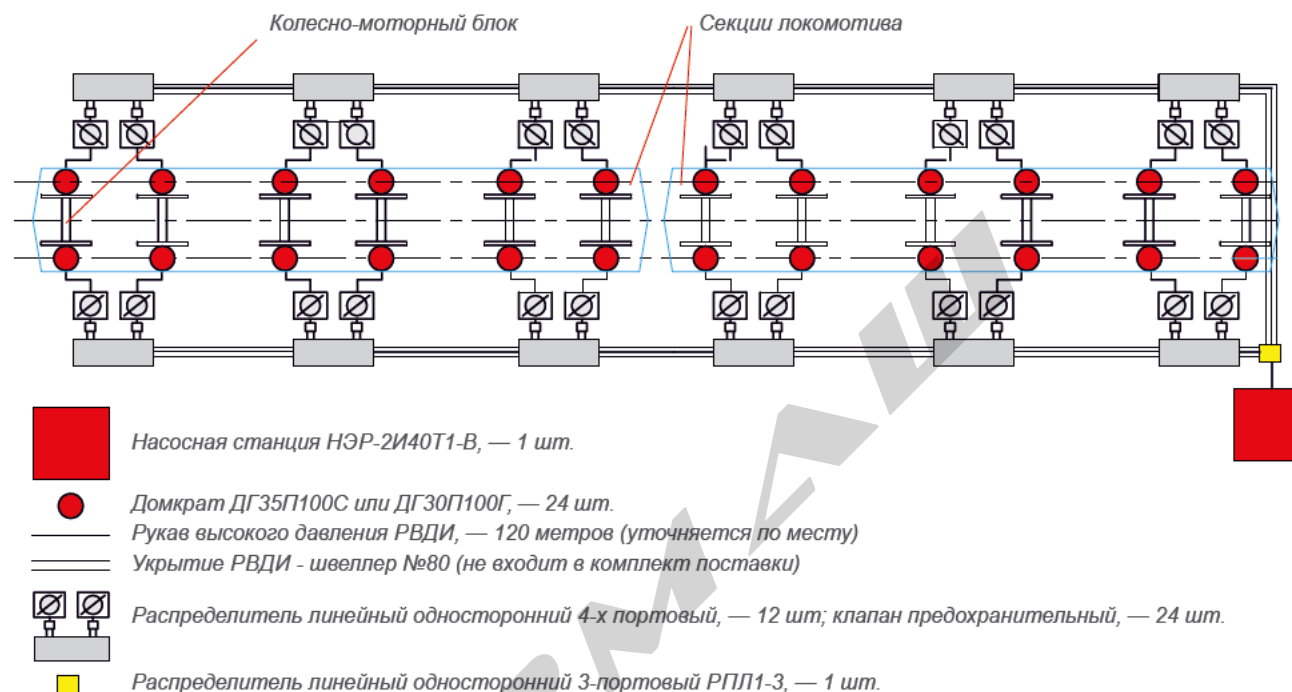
Колесно-моторный блок

Секции локомотива

Насосная станция НЭР-2И40Т1-В, — 1 шт.

Домкрат ДГ35П100С или ДГ30П100Г, — 24 шт.

Рукав высокого давления РВДИ, — 120 метров (уточняется по месту)

Укрытие РВДИ - швеллер №80 (не входит в комплект поставки)

Распределитель линейный односторонний 4-х портовый, — 12 шт; клапан предохранительный, — 24 шт.

Распределитель линейный односторонний 3-портовый РПЛ1-3, — 1 шт.